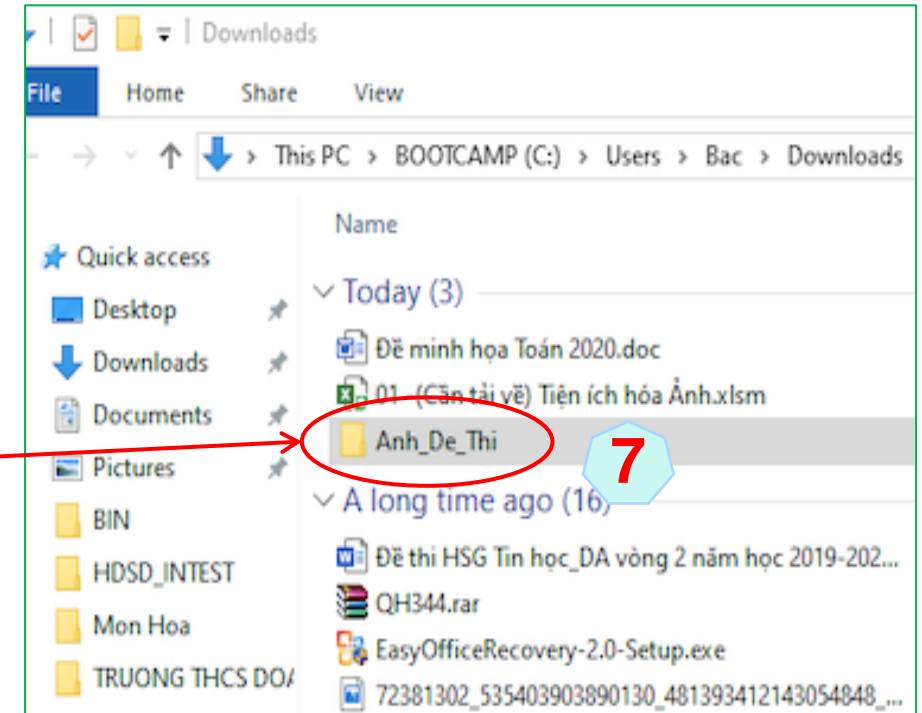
Downloads

File
Home
Share
View

This PC > BOOTCAMP (C:) > Users > Bac > Downloads

Quick access
Desktop
Downloads
Documents
Pictures
BIN
HDSD_INTEST
Mon Hoa
TRUONG THCS DOA

Name

Today (3)
Đề minh họa Toán 2020.doc
01_(Cần tải về) Tiện ích hóa Ảnh.xlsm
Anh_De_Thi
7

A long time ago (16)
Đề thi HSG Tin học_DA vòng 2 năm học 2019-202...
QH344.rar
EasyOfficeRecovery-2.0-Setup.exe
72381302_535403903890130_481393412143054848_...